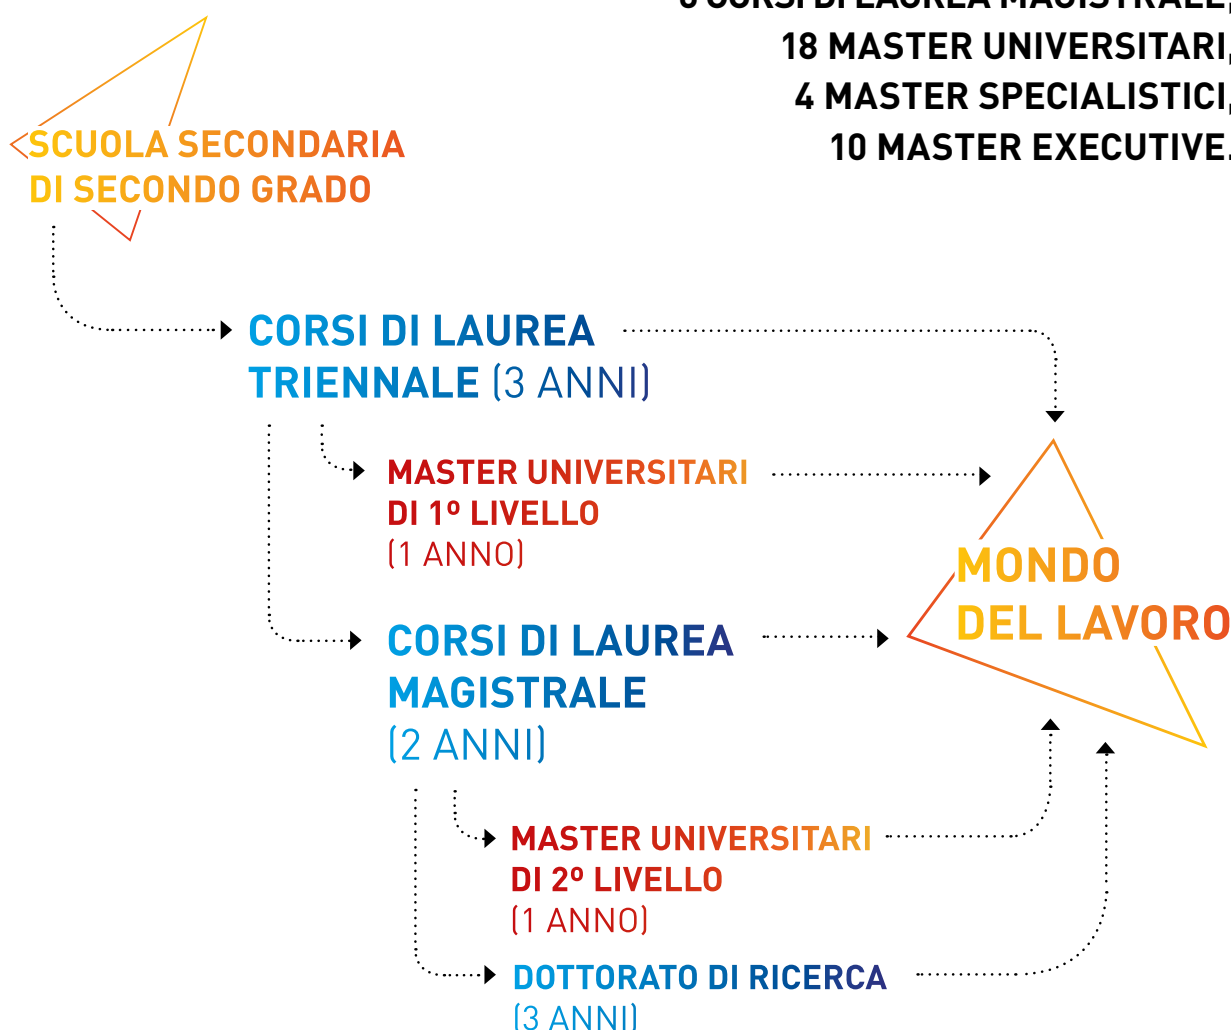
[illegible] CORSI DI LAUREA MAGISTRALE,
18 MASTER UNIVERSITARI,
4 MASTER SPECIALISTICI,
10 MASTER EXECUTIVE.

SCUOLA SECONDARIA DI SECONDO GRADO

CORSI DI LAUREA TRIENNALE (3 ANNI)

MASTER UNIVERSITARI DI 1º LIVELLO (1 ANNO)

CORSI DI LAUREA MAGISTRALE (2 ANNI)

MONDO DEL LAVORO

MASTER UNIVERSITARI DI 2º LIVELLO (1 ANNO)

DOTTORATO DI RICERCA (3 ANNI)